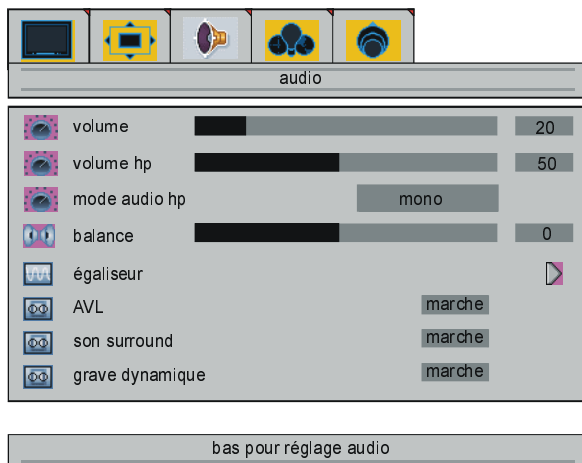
audio

| | | |
|---|---|---|
| volume | | 20 |
| volume hp | | 50 |
| mode audio hp | mono | |
| balance | | 0 |
| égaliseur | | |
| AVL | marche | |
| son surround | marche | |
| grave dynamique | marche | |

bas pour réglage audio